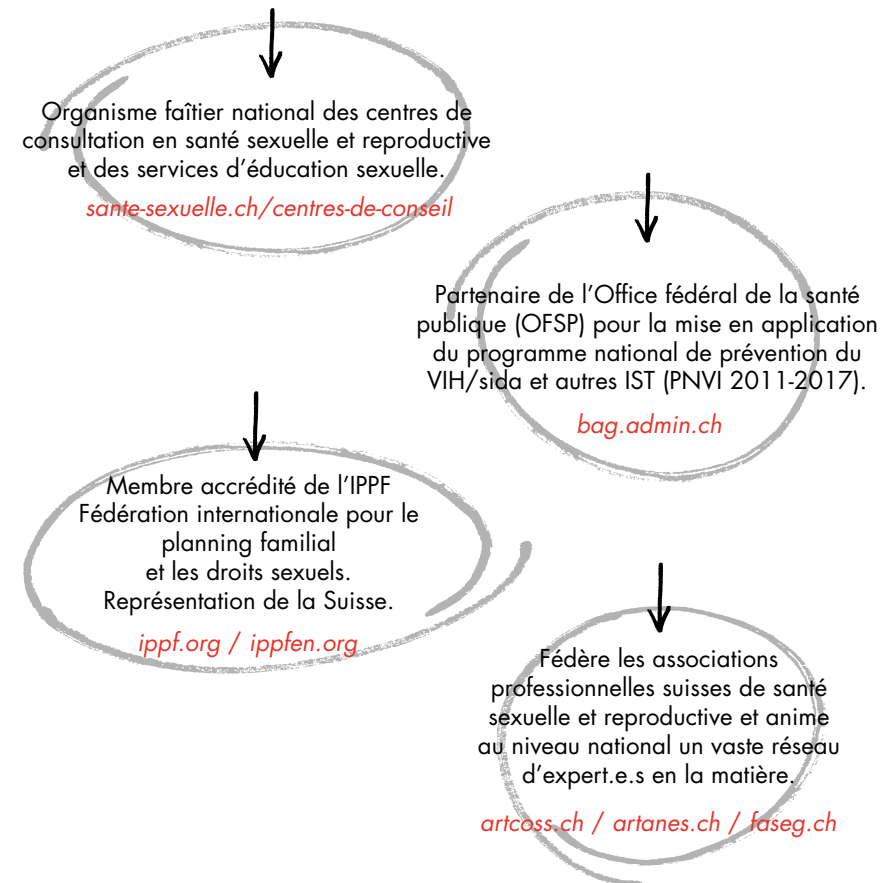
Organisme faîtier national des centres de consultation en santé sexuelle et reproductive et des services d'éducation sexuelle.

sante-sexuelle.ch/centres-de-conseil

Partenaire de l'Office fédéral de la santé publique (OFSP) pour la mise en application du programme national de prévention du VIH/sida et autres IST (PNVI 2011-2017).

bag.admin.ch

Membre accrédité de l'IPPF Fédération internationale pour le planning familial et les droits sexuels. Représentation de la Suisse.

ippf.org / ippfen.org

Fédère les associations professionnelles suisses de santé sexuelle et reproductive et anime au niveau national un vaste réseau d'expert.e.s en la matière.

artcoss.ch / artanes.ch / faseg.ch